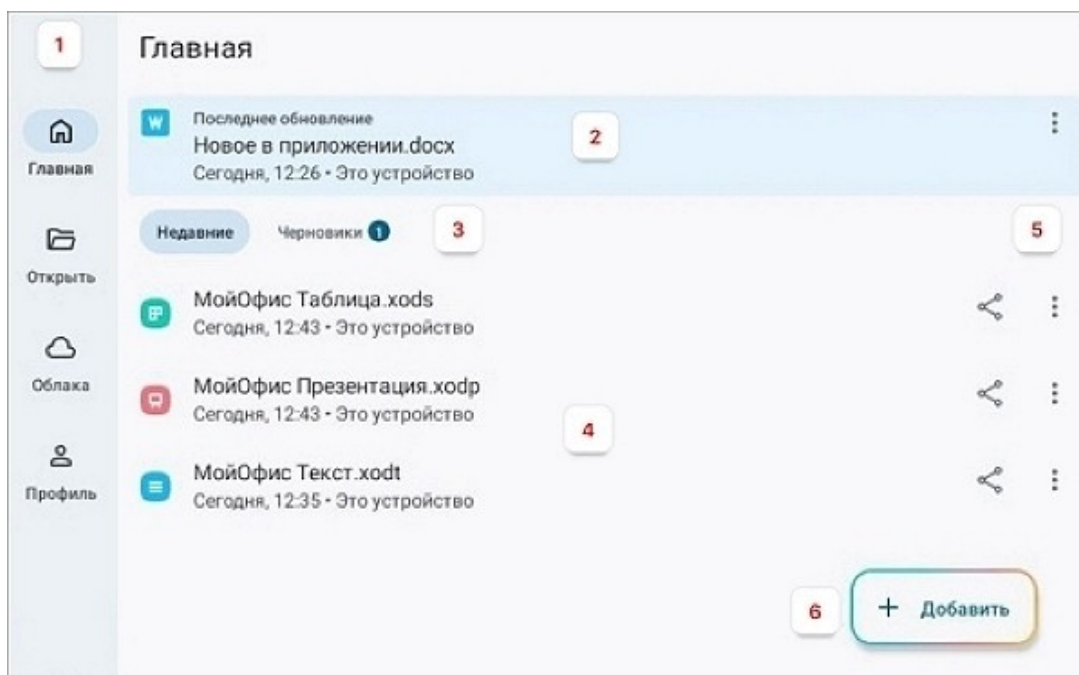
1

Главная

Главная

Открыть

Облака

Профиль

W

Последнее обновление

Новое в приложении.docx

Сегодня, 12:26 • Это устройство

2

Недавние

Черновики 1

3

5

МойОфис Таблица.xods

Сегодня, 12:43 • Это устройство

МойОфис Презентация.xodp

Сегодня, 12:43 • Это устройство

4

МойОфис Текст.xodt

Сегодня, 12:35 • Это устройство

6

+ Добавить